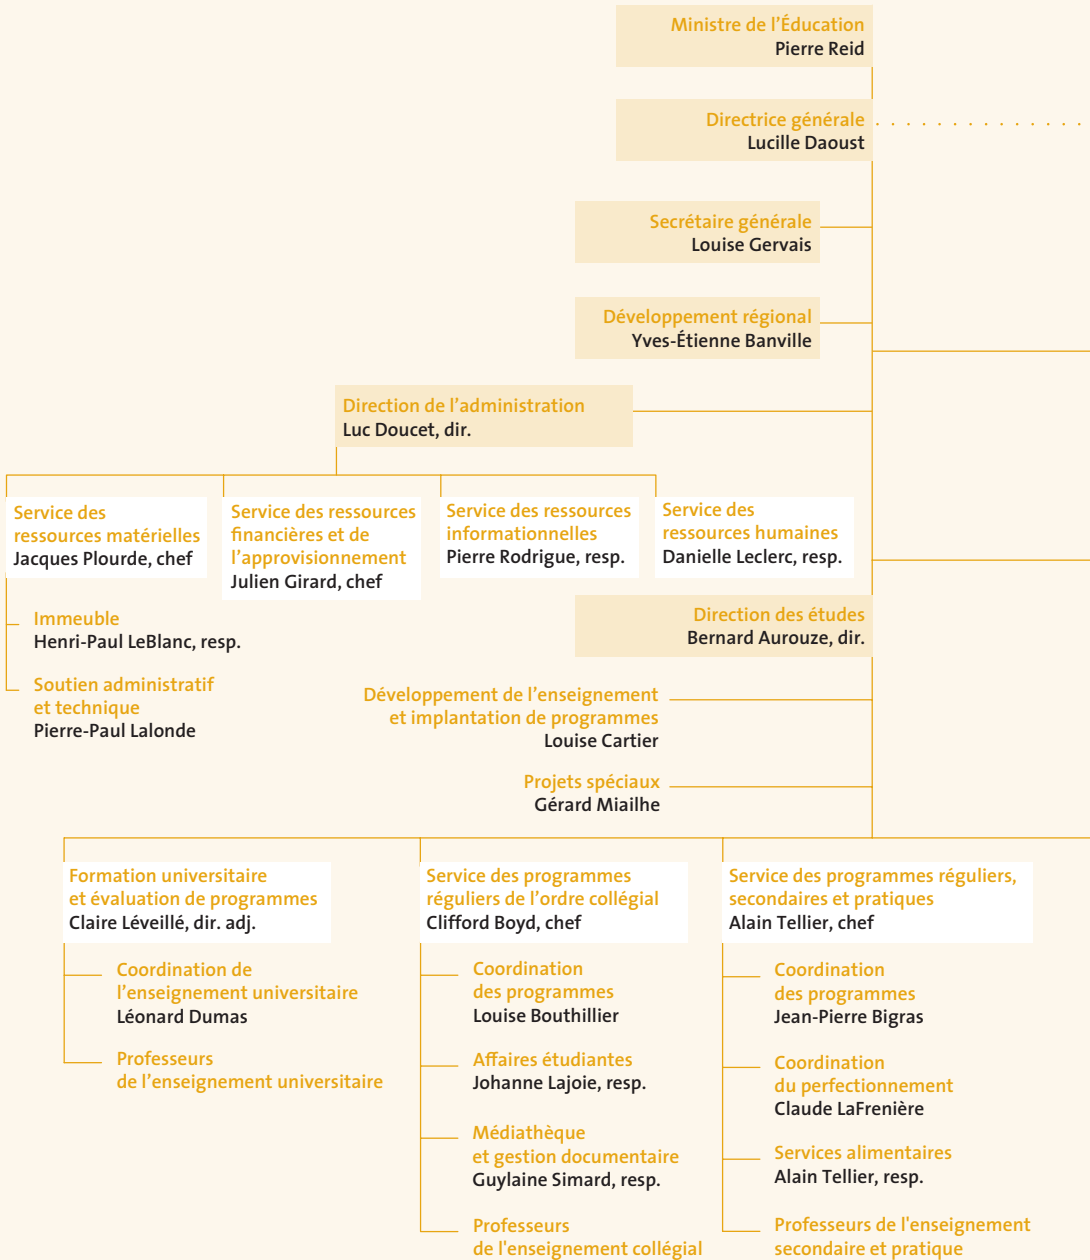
Ministre de l'Éducation
Pierre Reid

Directrice générale
Lucille Daoust

Secrétaire générale
Louise Gervais

Développement régional
Yves-Étienne Banville

Direction de l'administration
Luc Doucet, dir.

Service des ressources matérielles
Jacques Plourde, chef

Service des ressources financières et de l'approvisionnement
Julien Girard, chef

Service des ressources informationnelles
Pierre Rodrigue, resp.

Service des ressources humaines
Danielle Leclerc, resp.

Immeuble
Henri-Paul LeBlanc, resp.

Soutien administratif et technique
Pierre-Paul Lalonde

Direction des études
Bernard Aurouze, dir.

Développement de l'enseignement et implantation de programmes
Louise Cartier

Projets spéciaux
Gérard Miailhe

Formation universitaire et évaluation de programmes
Claire Léveillé, dir. adj.

Coordination de l'enseignement universitaire
Léonard Dumas

Professeurs de l'enseignement universitaire

Service des programmes réguliers de l'ordre collégial
Clifford Boyd, chef

Coordination des programmes
Louise Bouthillier

Affaires étudiantes
Johanne Lajoie, resp.

Médiathèque et gestion documentaire
Guylaine Simard, resp.

Professeurs de l'enseignement collégial

Service des programmes réguliers, secondaires et pratiques
Alain Tellier, chef

Coordination des programmes
Jean-Pierre Bigras

Coordination du perfectionnement
Claude LaFrenière

Services alimentaires
Alain Tellier, resp.

Professeurs de l'enseignement secondaire et pratique